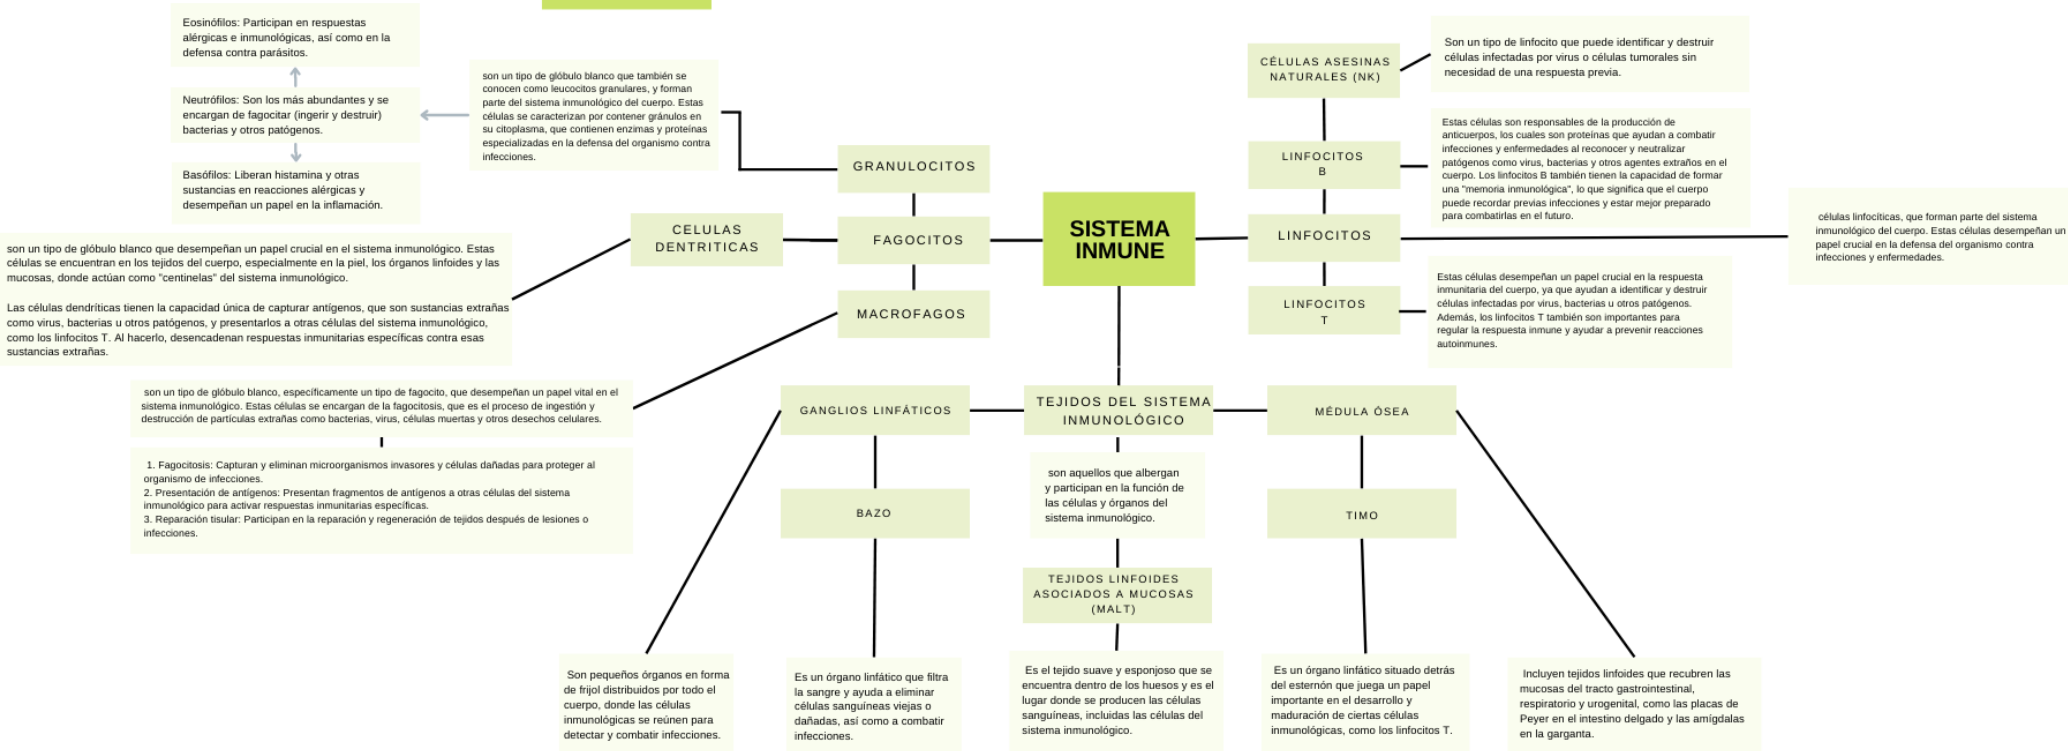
SISTEMA INMUNE

GRANULOCITOS

son un tipo de glóbulo blanco que también se conocen como leucocitos granulares, y forman parte del sistema inmunológico del cuerpo. Estas células se caracterizan por contener gránulos en su citoplasma, que contienen enzimas y proteínas especializadas en la defensa del organismo contra infecciones.

Eosinófilos: Participan en respuestas alérgicas e inmunológicas, así como en la defensa contra parásitos.

Neutrófilos: Son los más abundantes y se encargan de fagocitar (ingerir y destruir) bacterias y otros patógenos.

Basófilos: Liberan histamina y otras sustancias en reacciones alérgicas y desempeñan un papel en la inflamación.

FAGOCITOS

CELULAS DENTRITICAS

son un tipo de glóbulo blanco que desempeñan un papel crucial en el sistema inmunológico. Estas células se encuentran en los tejidos del cuerpo, especialmente en la piel, los órganos linfoides y las mucosas, donde actúan como "centinelas" del sistema inmunológico.

Las células dendríticas tienen la capacidad única de capturar antígenos, que son sustancias extrañas como virus, bacterias u otros patógenos, y presentarlos a otras células del sistema inmunológico, como los linfocitos T. Al hacerlo, desencadenan respuestas inmunitarias específicas contra esas sustancias extrañas.

MACROFAGOS

son un tipo de glóbulo blanco, específicamente un tipo de fagocito, que desempeñan un papel vital en el sistema inmunológico. Estas células se encargan de la fagocitosis, que es el proceso de ingestión y destrucción de partículas extrañas como bacterias, virus, células muertas y otros desechos celulares.

1. Fagocitosis: Capturan y eliminan microorganismos invasores y células dañadas para proteger al organismo de infecciones.
2. Presentación de antígenos: Presentan fragmentos de antígenos a otras células del sistema inmunológico para activar respuestas inmunitarias específicas.
3. Reparación tisular: Participan en la reparación y regeneración de tejidos después de lesiones o infecciones.

CÉLULAS ASESINAS NATURALES (NK)

Son un tipo de linfocito que puede identificar y destruir células infectadas por virus o células tumorales sin necesidad de una respuesta previa.

LINFOCITOS B

Estas células son responsables de la producción de anticuerpos, los cuales son proteínas que ayudan a combatir infecciones y enfermedades al reconocer y neutralizar patógenos como virus, bacterias y otros agentes extraños en el cuerpo. Los linfocitos B también tienen la capacidad de formar una "memoria inmunológica", lo que significa que el cuerpo puede recordar previas infecciones y estar mejor preparado para combatirlas en el futuro.

LINFOCITOS

células linfocíticas, que forman parte del sistema inmunológico del cuerpo. Estas células desempeñan un papel crucial en la defensa del organismo contra infecciones y enfermedades.

LINFOCITOS T

Estas células desempeñan un papel crucial en la respuesta inmunitaria del cuerpo, ya que ayudan a identificar y destruir células infectadas por virus, bacterias u otros patógenos. Además, los linfocitos T también son importantes para regular la respuesta inmune y ayudar a prevenir reacciones autoinmunes.

TEJIDOS DEL SISTEMA INMUNOLÓGICO

son aquellos que albergan y participan en la función de las células y órganos del sistema inmunológico.

GANGLIOS LINFÁTICOS

BAZO

MÉDULA ÓSEA

TIMO

TEJIDOS LINFOIDES ASOCIADOS A MUCOSAS (MALT)

Son pequeños órganos en forma de frijol distribuidos por todo el cuerpo, donde las células inmunológicas se reúnen para detectar y combatir infecciones.

Es un órgano linfático que filtra la sangre y ayuda a eliminar células sanguíneas viejas o dañadas, así como a combatir infecciones.

Es el tejido suave y esponjoso que se encuentra dentro de los huesos y es el lugar donde se producen las células sanguíneas, incluidas las células del sistema inmunológico.

Es un órgano linfático situado detrás del esternón que juega un papel importante en el desarrollo y maduración de ciertas células inmunológicas, como los linfocitos T.

Incluyen tejidos linfoides que recubren las mucosas del tracto gastrointestinal, respiratorio y urogenital, como las placas de Peyer en el intestino delgado y las amígdalas en la garganta.